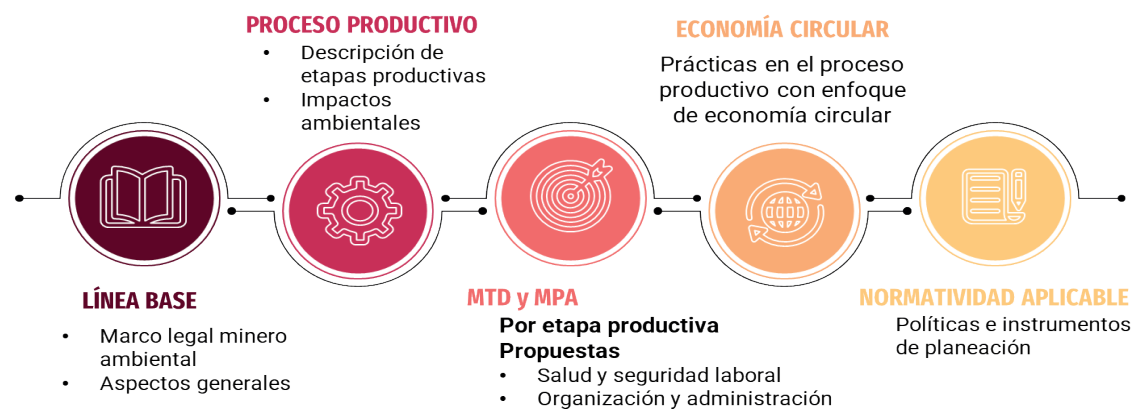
PROCESO PRODUCTIVO

- Descripción de etapas productivas
- Impactos ambientales

ECONOMÍA CIRCULAR

Prácticas en el proceso productivo con enfoque de economía circular

LÍNEA BASE

- Marco legal minero ambiental
- Aspectos generales

MTD y MPA

Por etapa productiva
Propuestas

- Salud y seguridad laboral
- Organización y administración

NORMATIVIDAD APLICABLE

Políticas e instrumentos de planeación